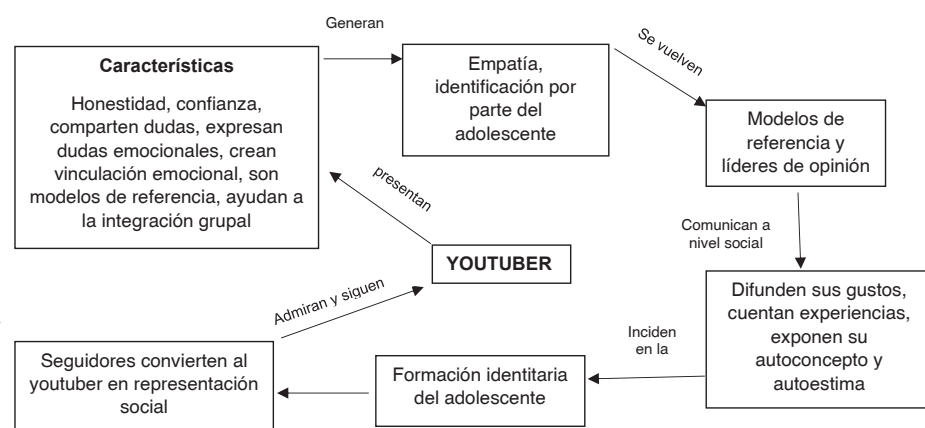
Características

Honestidad, confianza, comparten dudas, expresan dudas emocionales, crean vinculación emocional, son modelos de referencia, ayudan a la integración grupal

Generan

Empatía, identificación por parte del adolescente

Se vuelven

Modelos de referencia y líderes de opinión

Comunican a nivel social

Difunden sus gustos, cuentan experiencias, exponen su autoconcepto y autoestima

Inciden en la

Formación identitaria del adolescente

Seguidores convierten al youtuber en representación social

Admiran y siguen

YOUTUBER

presentan